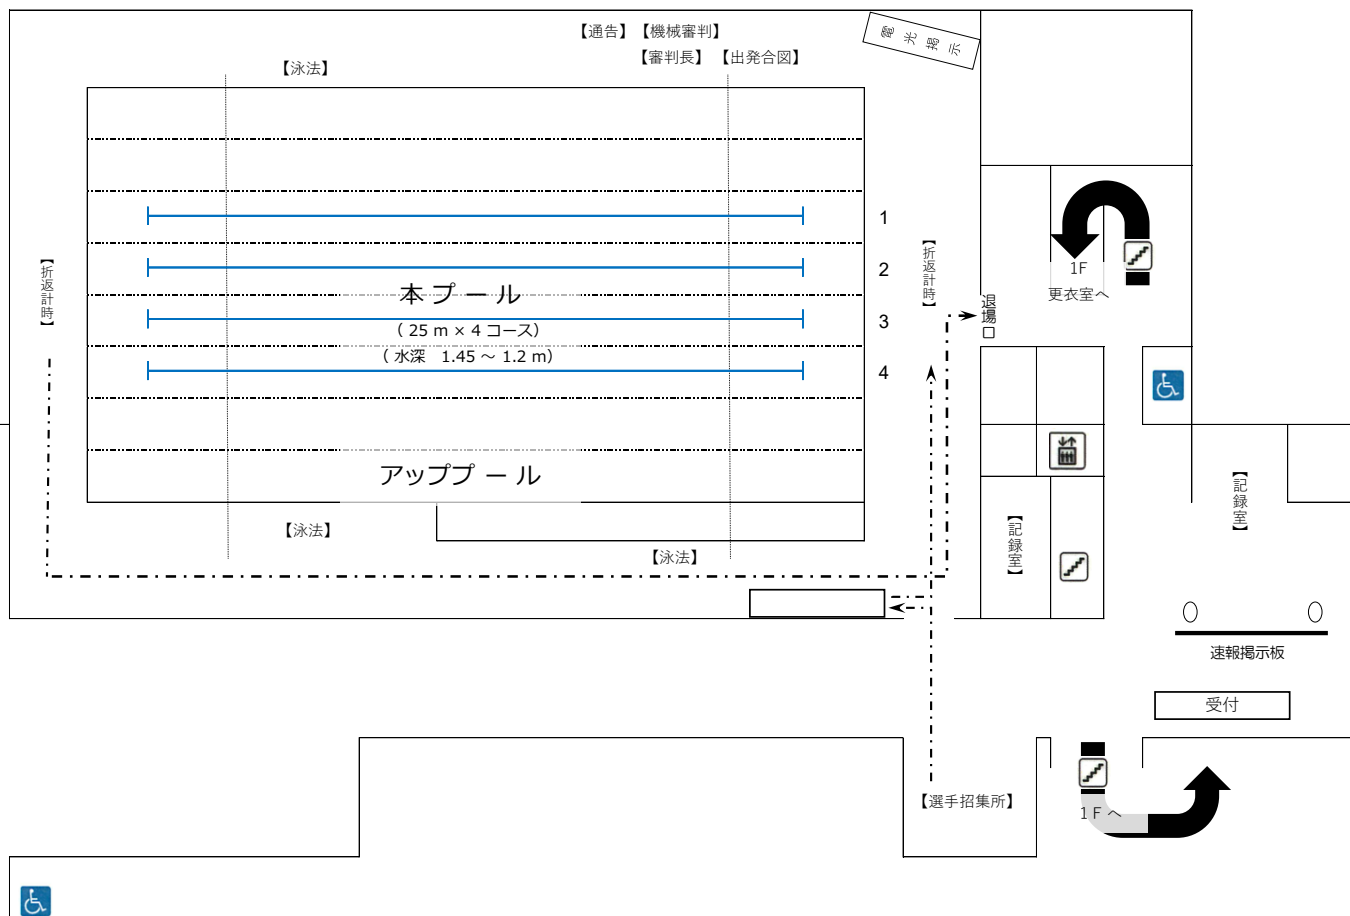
【通告】【機械審判】
【審判長】【出発合図】
【泳法】
電光掲示

【折返計時】

1
2
3
4

本プール
（25 m × 4 コース）
（水深　1.45 ～ 1.2 m）

アッププール

【折返計時】
退場口

1F
更衣室へ

【泳法】
【泳法】

【記録室】
【記録室】

速報掲示板
受付

【選手招集所】
1F へ